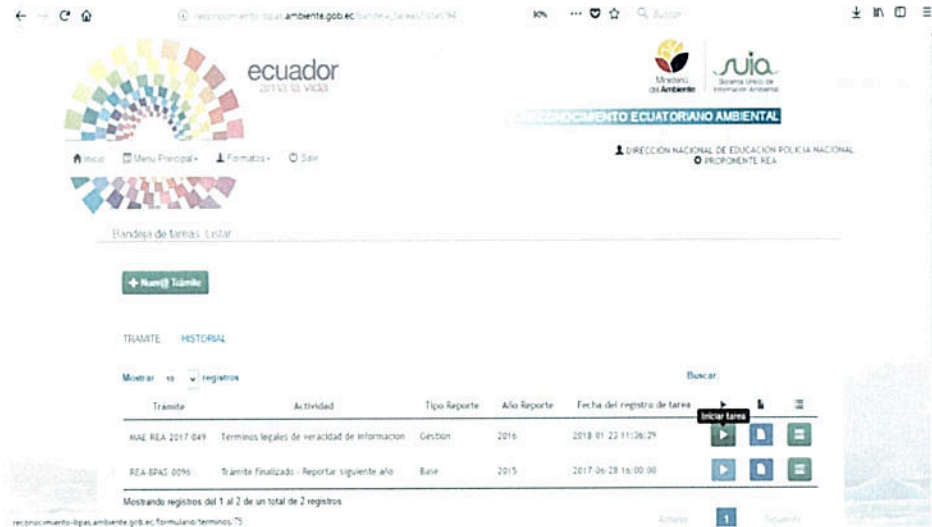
reconocimiento-bpas.ambiente.gob.ec/bandeja_tareas/listar/94

90%

Buscar

ecuador
ama la vida

Ministerio del Ambiente

suia
Sistema Único de Información Ambiental

RECONOCIMIENTO ECUATORIANO AMBIENTAL

Inicio   Menu Principal   Formatos   Salir

DIRECCIÓN NACIONAL DE EDUCACIÓN POLICIA NACIONAL
PROPONENTE REA

Bandeja de tareas: Listar

+ Nuev@ Trámite

TRAMITE   HISTORIAL

Mostrar 10 registros

Buscar:

| Tramite | Actividad | Tipo Reporte | Año Reporte | Fecha del registro de tarea | | | |
|---|---|---|---|---|---|---|---|
| MAE REA 2017-049 | Terminos legales de veracidad de informacion | Gestión | 2016 | 2018-01-23 11:36:29 | Iniciar tarea | | |
| REA-BPAS-0096 | Trámite Finalizado - Reportar siguiente año | Base | 2015 | 2017-06-28 16:00:00 | | | |

Mostrando registros del 1 al 2 de un total de 2 registros

Anterior   1   Siguiente

reconocimiento-bpas.ambiente.gob.ec/formulario/terminos/75